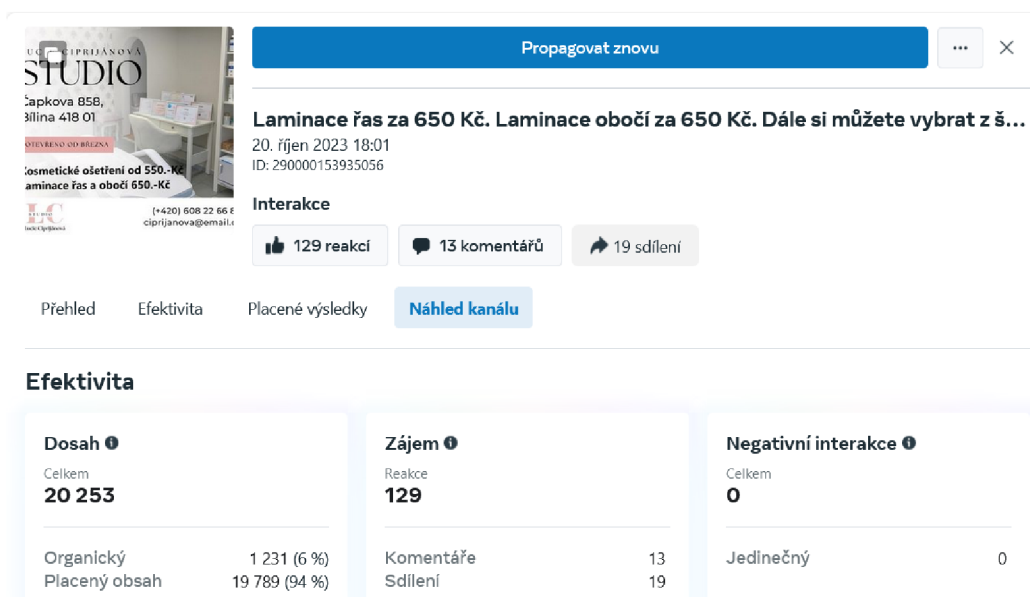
UCIE CIPRIJÁNOVÁ
STUDIO
Čapkova 858, Bílina 418 01
OTEVŘENO OD BŘEZNA
Kosmetické ošetření od 550.-Kč
Laminace řas a obočí 650.-Kč
LC
Lucie Ciprijánová
(+420) 608 22 66 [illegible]
ciprijanova@email.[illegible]

Propagovat znovu

···

✕

Laminace řas za 650 Kč. Laminace obočí za 650 Kč. Dále si můžete vybrat z š...
20. říjen 2023 18:01
ID: 290000153935056

Interakce

129 reakcí
13 komentářů
19 sdílení

Přehled
Efektivita
Placené výsledky
Náhled kanálu

Efektivita

Dosah
Celkem
20 253
Organický 1 231 (6 %)
Placený obsah 19 789 (94 %)

Zájem
Reakce
129
Komentáře 13
Sdílení 19

Negativní interakce
Celkem
0
Jedinečný 0